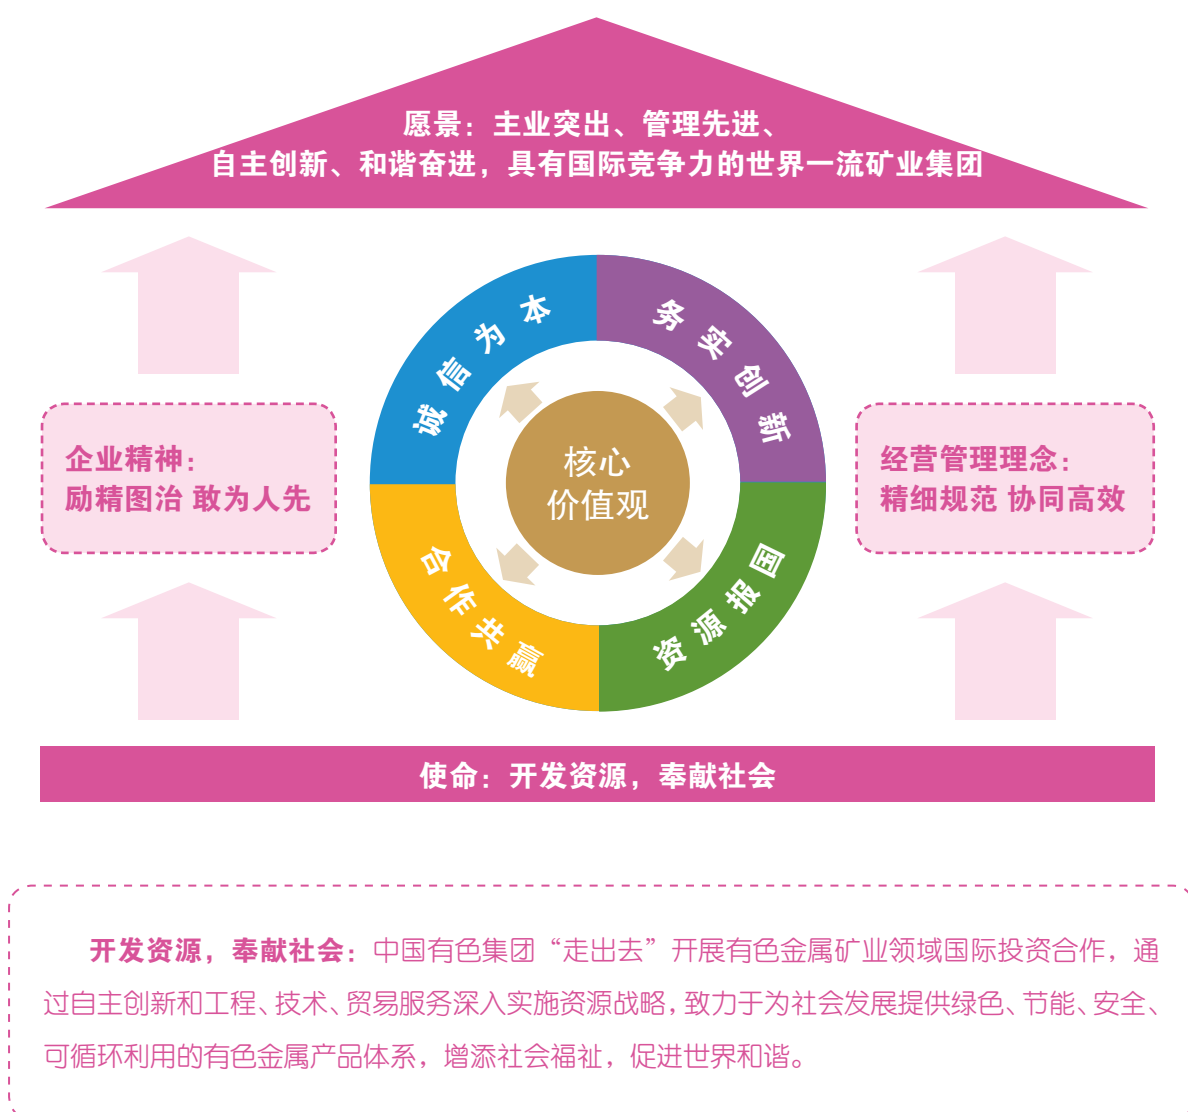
愿景：主业突出、管理先进、
自主创新、和谐奋进，具有国际竞争力的世界一流矿业集团

企业精神：
励精图治 敢为人先

诚信为本

务实创新

核心
价值观

合作共赢

资源报国

经营管理理念：
精细规范 协同高效

使命：开发资源，奉献社会

开发资源，奉献社会：中国有色集团“走出去”开展有色金属矿业领域国际投资合作，通过自主创新和工程、技术、贸易服务深入实施资源战略，致力于为社会发展提供绿色、节能、安全、可循环利用的有色金属产品体系，增添社会福祉，促进世界和谐。